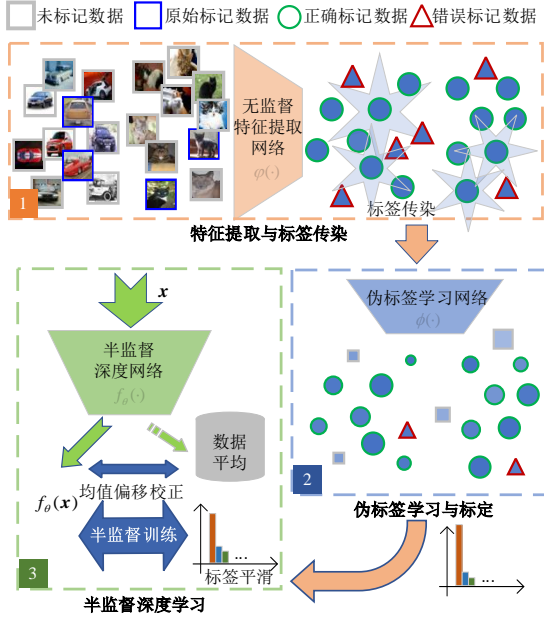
未标记数据 原始标记数据 正确标记数据 错误标记数据

1
无监督特征提取网络
$\varphi(\cdot)$
标签传染
特征提取与标签传染

伪标签学习网络
$\phi(\cdot)$
2
伪标签学习与标定

$x$
半监督深度网络
$f_{\theta}(\cdot)$
数据平均
$f_{\theta}(x)$
均值偏移校正
半监督训练
...
标签平滑
3
半监督深度学习

...